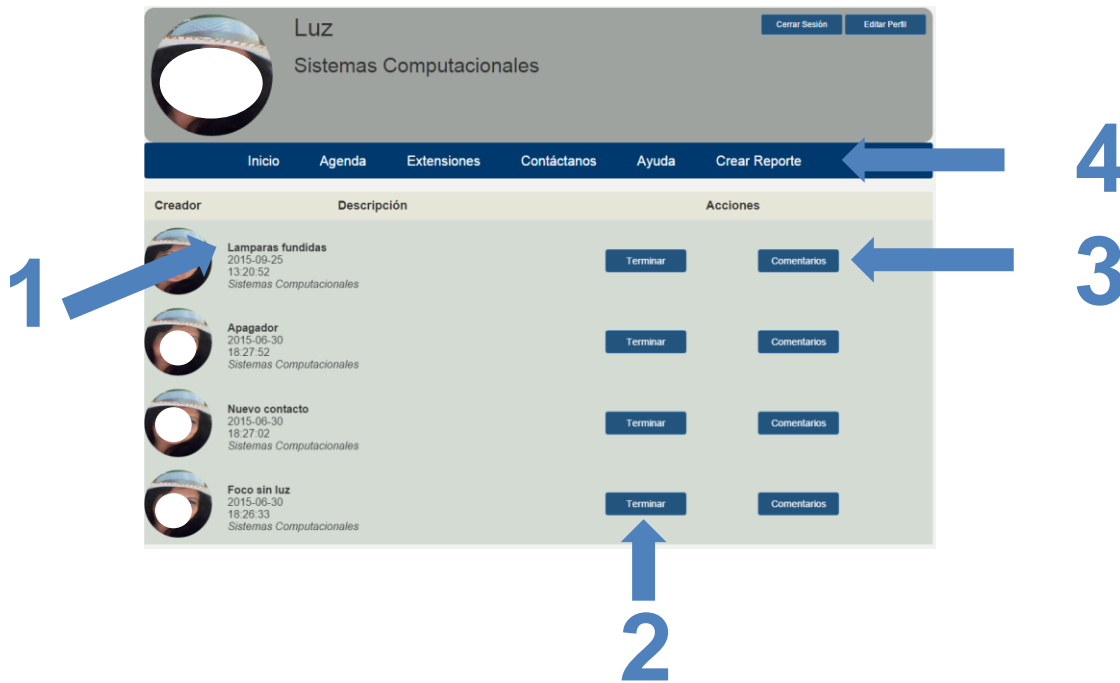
Luz

Sistemas Computacionales

Cerrar Sesión Editar Perfil

Inicio Agenda Extensiones Contáctanos Ayuda Crear Reporte

4

| Creador | Descripción | | Acciones |
|---|---|---|---|
| | Lamparas fundidas 2015-09-25 13:20:52 Sistemas Computacionales | Terminar | Comentarios |
| | Apagador 2015-06-30 18:27:52 Sistemas Computacionales | Terminar | Comentarios |
| | Nuevo contacto 2015-06-30 18:27:02 Sistemas Computacionales | Terminar | Comentarios |
| | Foco sin luz 2015-06-30 18:26:33 Sistemas Computacionales | Terminar | Comentarios |

1

3

2